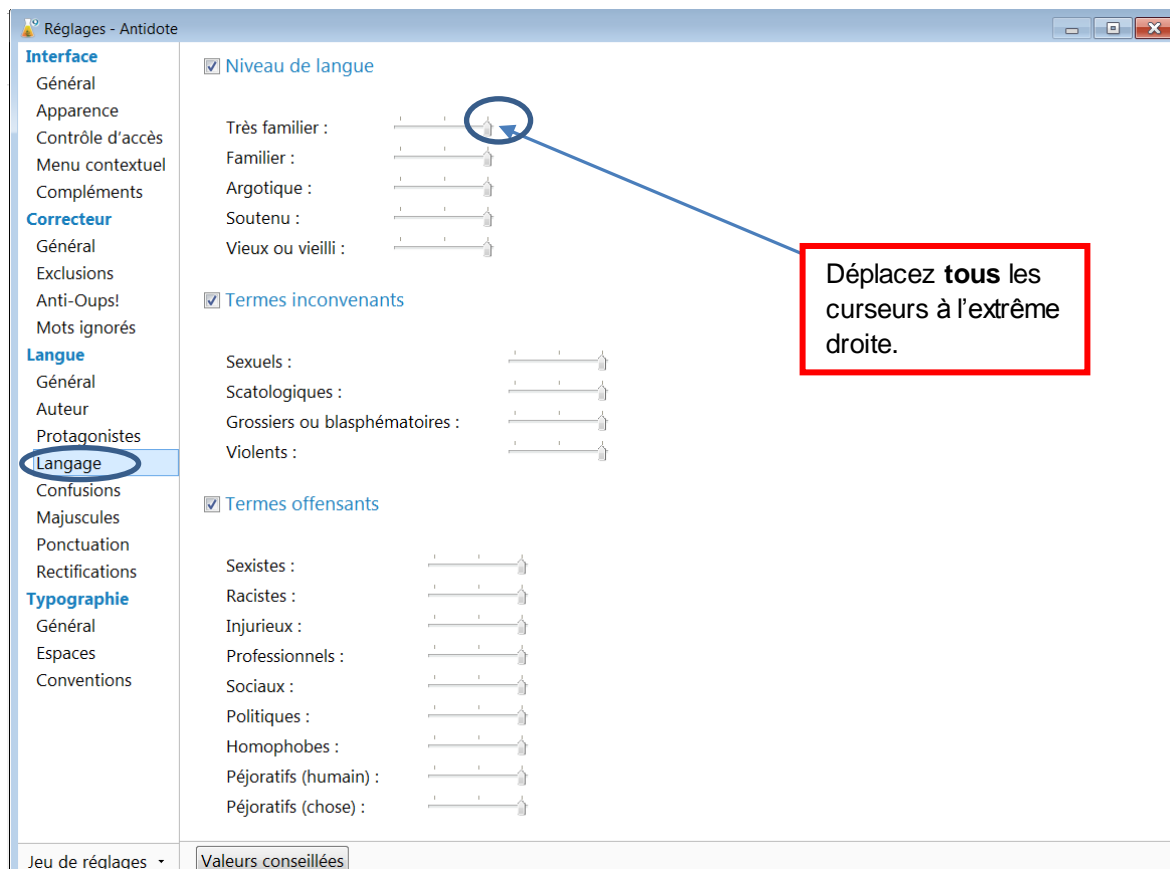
Réglages - Antidote

Interface
Général
Apparence
Contrôle d'accès
Menu contextuel
Compléments
Correcteur
Général
Exclusions
Anti-Oups!
Mots ignorés
Langue
Général
Auteur
Protagonistes
Langage
Confusions
Majuscules
Ponctuation
Rectifications
Typographie
Général
Espaces
Conventions

Jeu de réglages

Niveau de langue

Très familier :
Familier :
Argotique :
Soutenu :
Vieux ou vieilli :

Déplacez **tous** les curseurs à l'extrême droite.

Termes inconvenants

Sexuels :
Scatologiques :
Grossiers ou blasphématoires :
Violents :

Termes offensants

Sexistes :
Racistes :
Injurieux :
Professionnels :
Sociaux :
Politiques :
Homophobes :
Péjoratifs (humain) :
Péjoratifs (chose) :

Valeurs conseillées